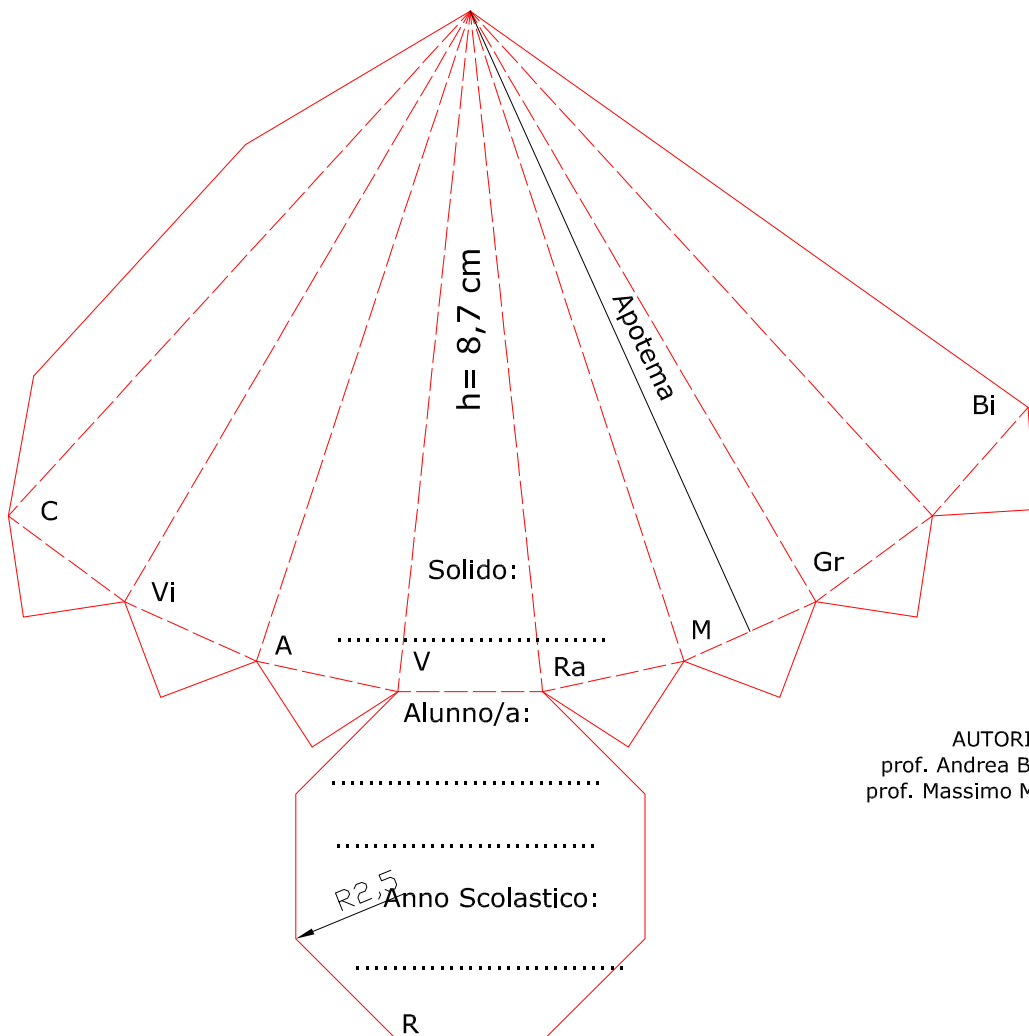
h= 8,7 cm

Apotema

Bi

C

Vi

A

V

Ra

M

Gr

Solido:

............................

Alunno/a:

............................

............................

R2,5

Anno Scolastico:

............................

R

AUTORI
prof. Andrea B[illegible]
prof. Massimo M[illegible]